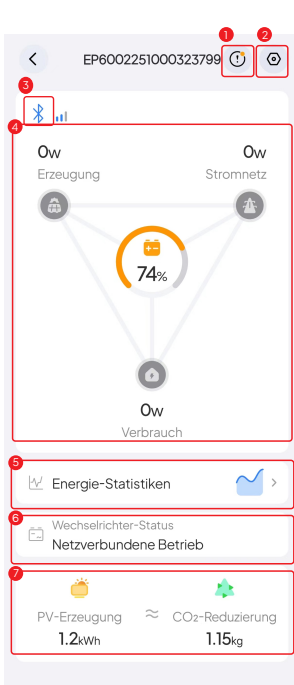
EP6002251000323799

1 2

3

4

0w
Erzeugung

0w
Stromnetz

74%

0w
Verbrauch

5
Energie-Statistiken

6
Wechselrichter-Status
Netzverbundene Betrieb

7
PV-Erzeugung
1.2kWh

≈

$CO_2$-Reduzierung
1.15kg